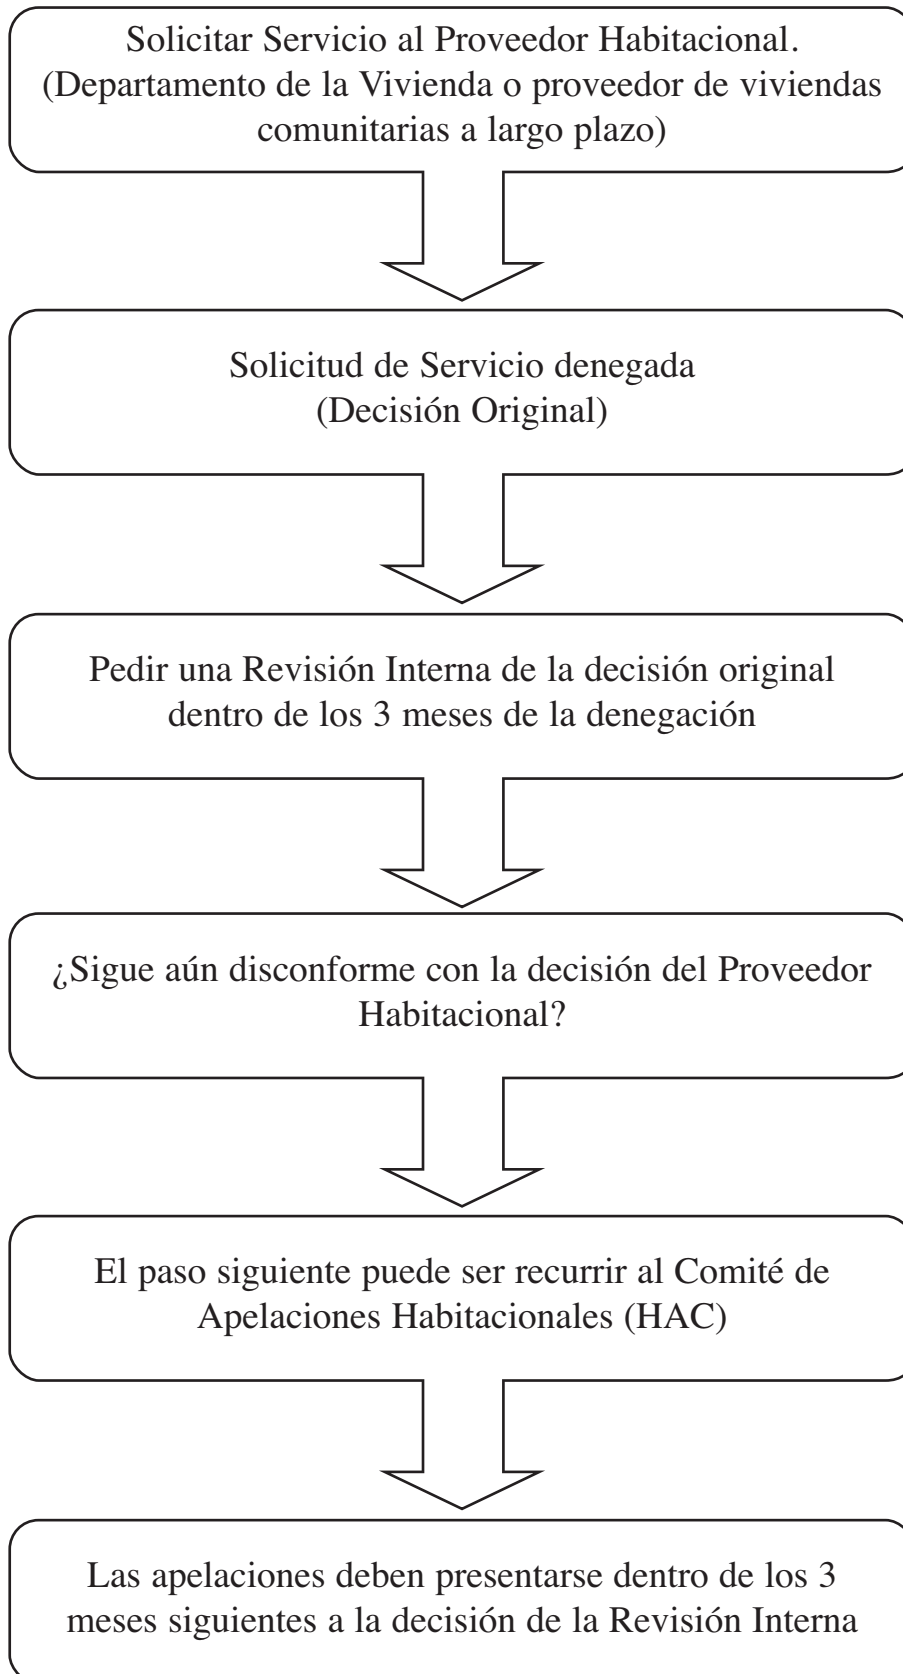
Solicitar Servicio al Proveedor Habitacional. (Departamento de la Vivienda o proveedor de viviendas comunitarias a largo plazo)

Solicitud de Servicio denegada (Decisión Original)

Pedir una Revisión Interna de la decisión original dentro de los 3 meses de la denegación

¿Sigue aún disconforme con la decisión del Proveedor Habitacional?

El paso siguiente puede ser recurrir al Comité de Apelaciones Habitacionales (HAC)

Las apelaciones deben presentarse dentro de los 3 meses siguientes a la decisión de la Revisión Interna